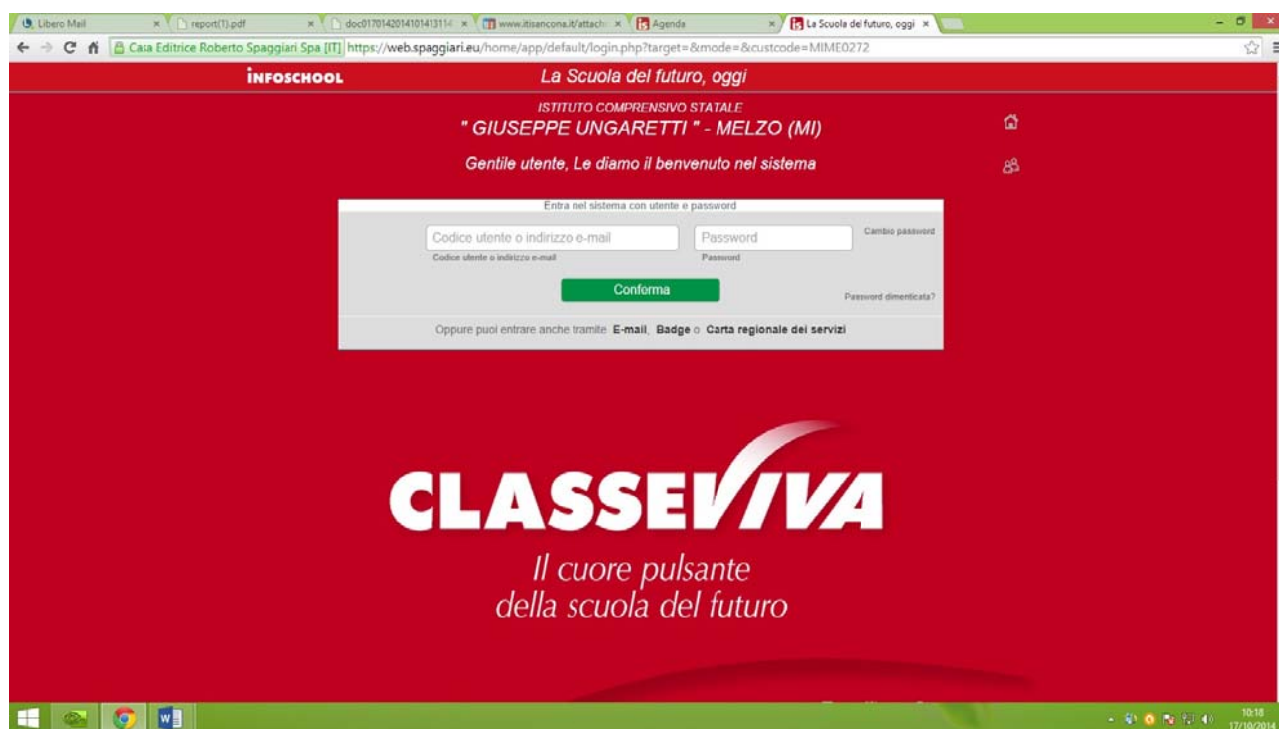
Libero Mail ×
report(1).pdf ×
doc01701420141014131​14 ×
www.itisancona.it/attach ×
Agenda ×
La Scuola del futuro, oggi ×

Casa Editrice Roberto Spaggiari Spa [IT] https://web.spaggiari.eu/home/app/default/login.php?target=&mode=&custcode=MIME0272

INFOSCHOOL

La Scuola del futuro, oggi

ISTITUTO COMPRENSIVO STATALE
" GIUSEPPE UNGARETTI " - MELZO (MI)

Gentile utente, Le diamo il benvenuto nel sistema

Entra nel sistema con utente e password

Codice utente o indirizzo e-mail
Codice utente o indirizzo e-mail

Password
Password

Cambio password

Conferma

Password dimenticata?

Oppure puoi entrare anche tramite E-mail, Badge o Carta regionale dei servizi

CLASSEVIVA

Il cuore pulsante
della scuola del futuro

10:18
17/10/2014